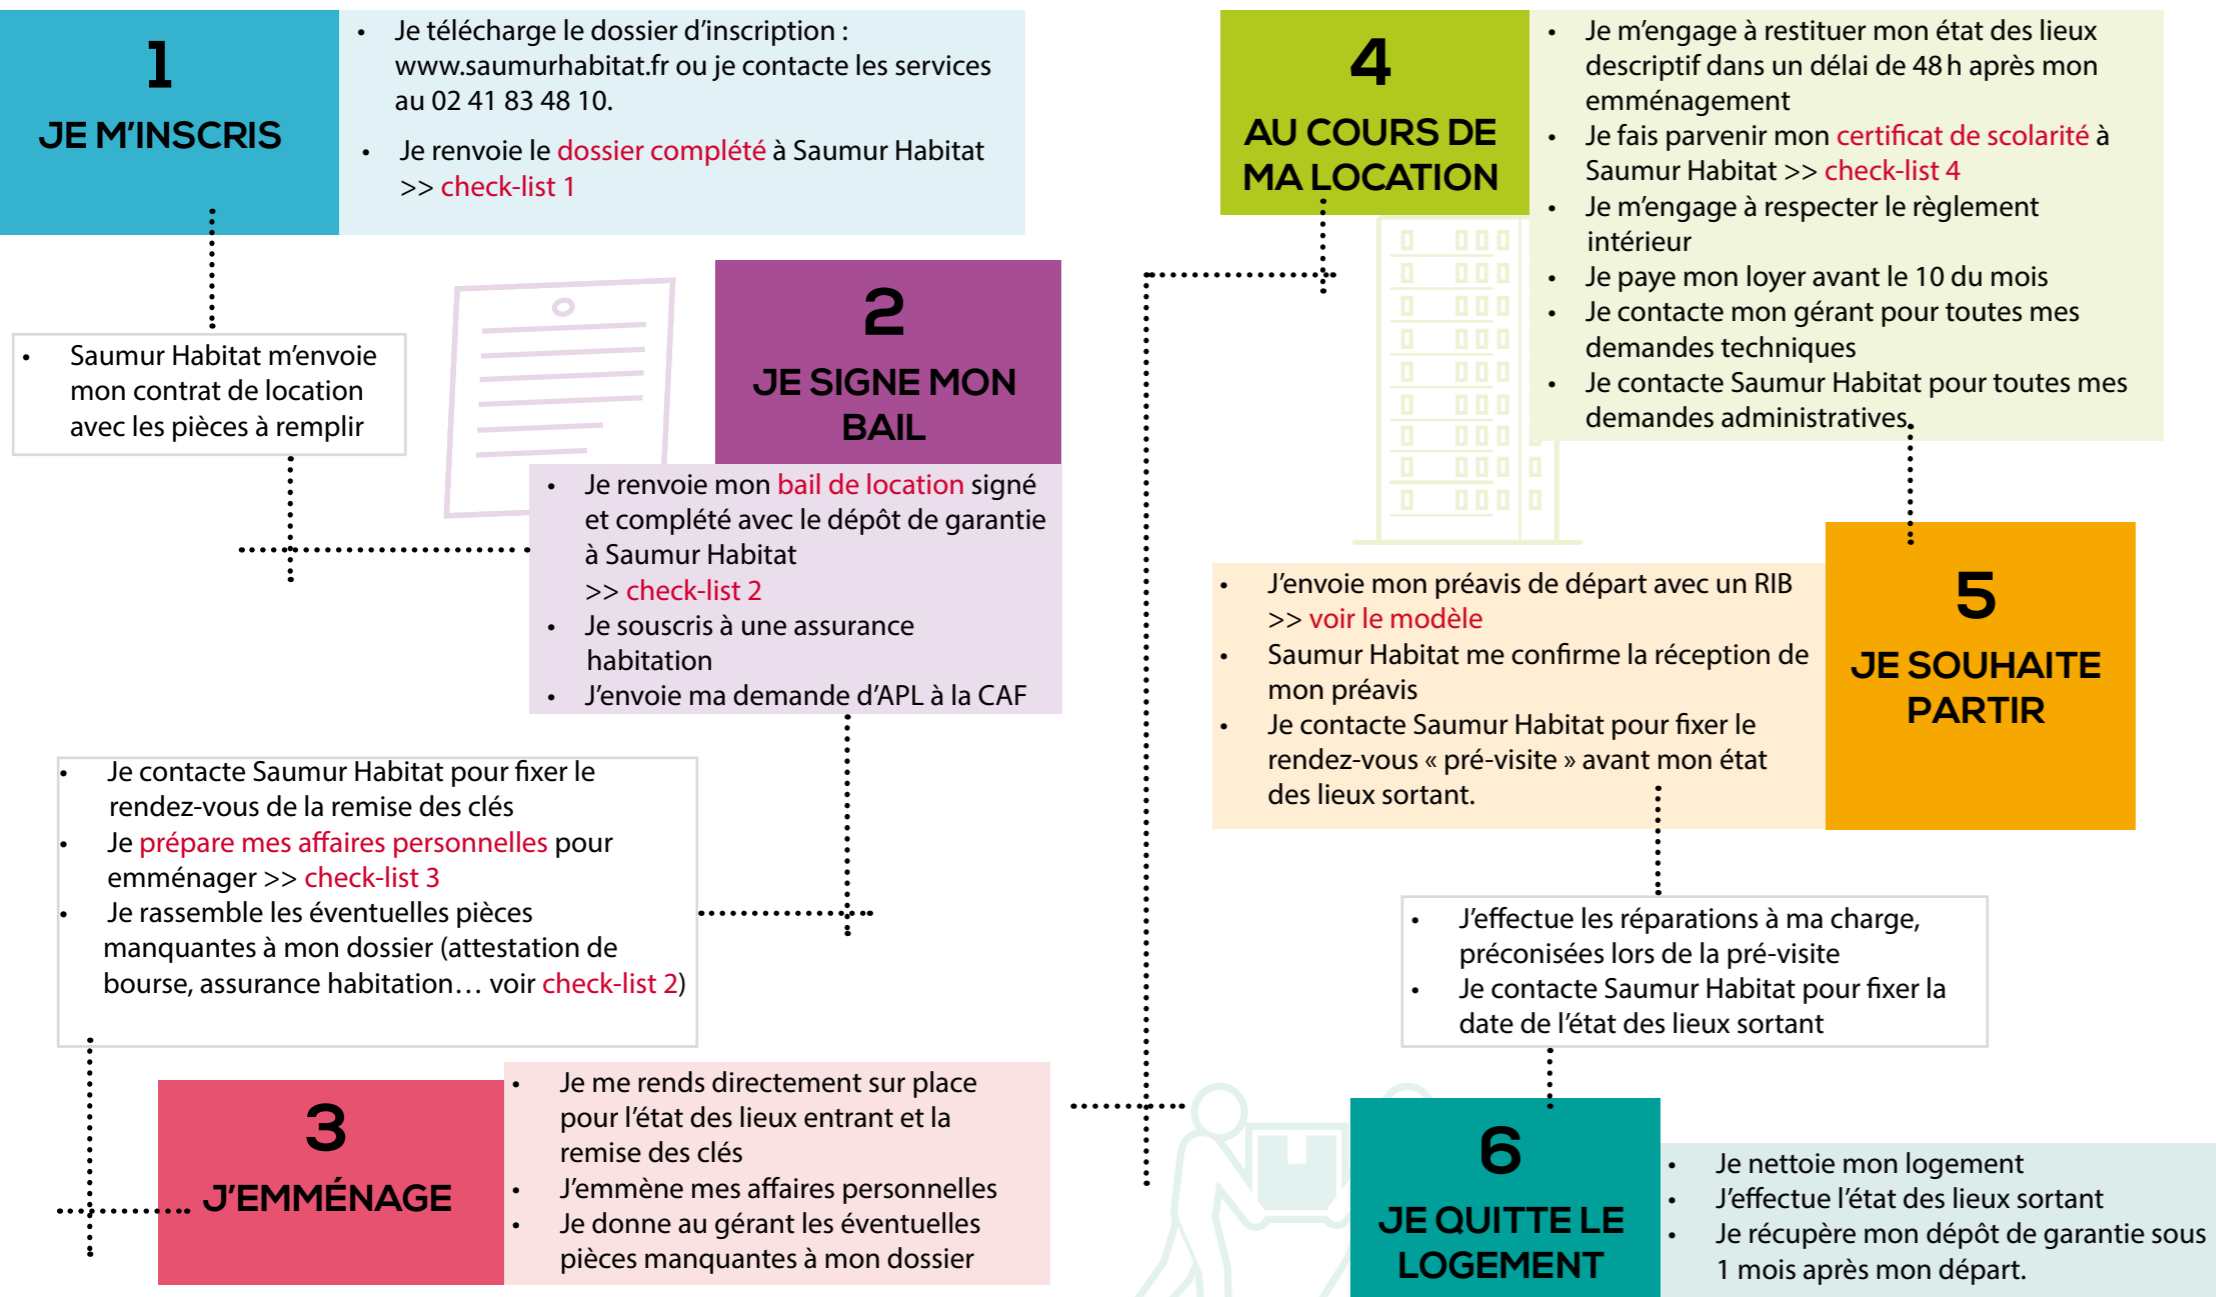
1
JE M'INSCRIS

• Je télécharge le dossier d'inscription : www.saumurhabitat.fr ou je contacte les services au 02 41 83 48 10.
• Je renvoie le dossier complété à Saumur Habitat >> check-list 1

• Saumur Habitat m'envoie mon contrat de location avec les pièces à remplir

2
JE SIGNE MON BAIL

• Je renvoie mon bail de location signé et complété avec le dépôt de garantie à Saumur Habitat >> check-list 2
• Je souscris à une assurance habitation
• J'envoie ma demande d'APL à la CAF

• Je contacte Saumur Habitat pour fixer le rendez-vous de la remise des clés
• Je prépare mes affaires personnelles pour emménager >> check-list 3
• Je rassemble les éventuelles pièces manquantes à mon dossier (attestation de bourse, assurance habitation… voir check-list 2)

3
J'EMMÉNAGE

• Je me rends directement sur place pour l'état des lieux entrant et la remise des clés
• J'emmène mes affaires personnelles
• Je donne au gérant les éventuelles pièces manquantes à mon dossier

4
AU COURS DE MA LOCATION

• Je m'engage à restituer mon état des lieux descriptif dans un délai de 48 h après mon emménagement
• Je fais parvenir mon certificat de scolarité à Saumur Habitat >> check-list 4
• Je m'engage à respecter le règlement intérieur
• Je paye mon loyer avant le 10 du mois
• Je contacte mon gérant pour toutes mes demandes techniques
• Je contacte Saumur Habitat pour toutes mes demandes administratives.

• J'envoie mon préavis de départ avec un RIB >> voir le modèle
• Saumur Habitat me confirme la réception de mon préavis
• Je contacte Saumur Habitat pour fixer le rendez-vous « pré-visite » avant mon état des lieux sortant.

5
JE SOUHAITE PARTIR

• J'effectue les réparations à ma charge, préconisées lors de la pré-visite
• Je contacte Saumur Habitat pour fixer la date de l'état des lieux sortant

6
JE QUITTE LE LOGEMENT

• Je nettoie mon logement
• J'effectue l'état des lieux sortant
• Je récupère mon dépôt de garantie sous 1 mois après mon départ.